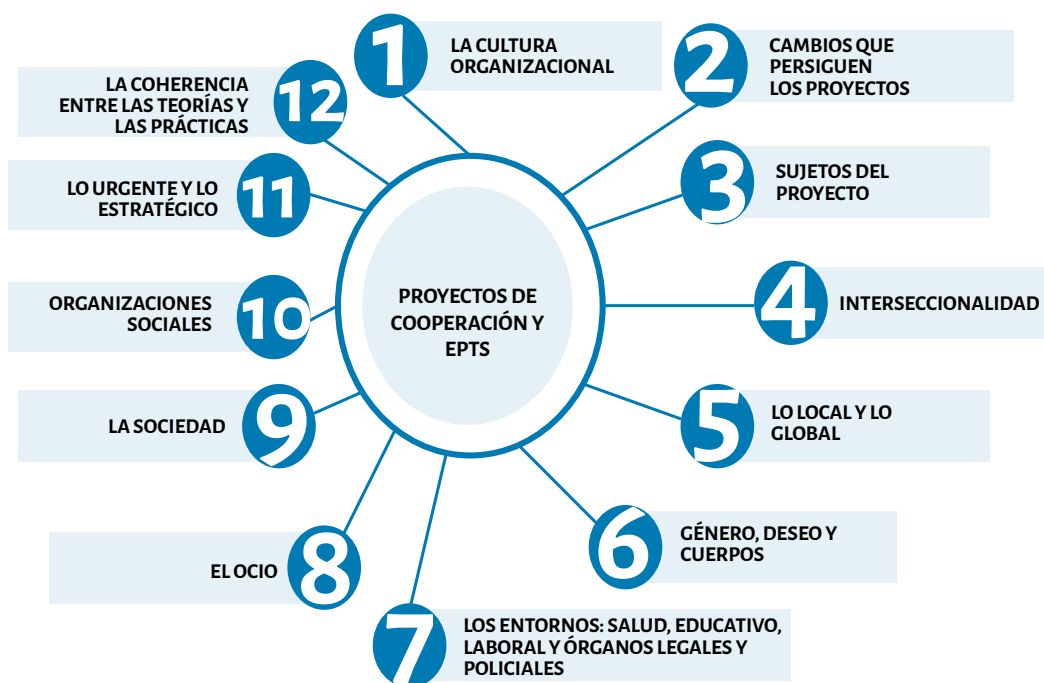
PROYECTOS DE COOPERACIÓN Y EPTS

1 LA CULTURA ORGANIZACIONAL

2 CAMBIOS QUE PERSIGUEN LOS PROYECTOS

3 SUJETOS DEL PROYECTO

4 INTERSECCIONALIDAD

5 LO LOCAL Y LO GLOBAL

6 GÉNERO, DESEO Y CUERPOS

7 LOS ENTORNOS: SALUD, EDUCATIVO, LABORAL Y ÓRGANOS LEGALES Y POLICIALES

8 EL OCIO

9 LA SOCIEDAD

10 ORGANIZACIONES SOCIALES

11 LO URGENTE Y LO ESTRATÉGICO

12 LA COHERENCIA ENTRE LAS TEORÍAS Y LAS PRÁCTICAS